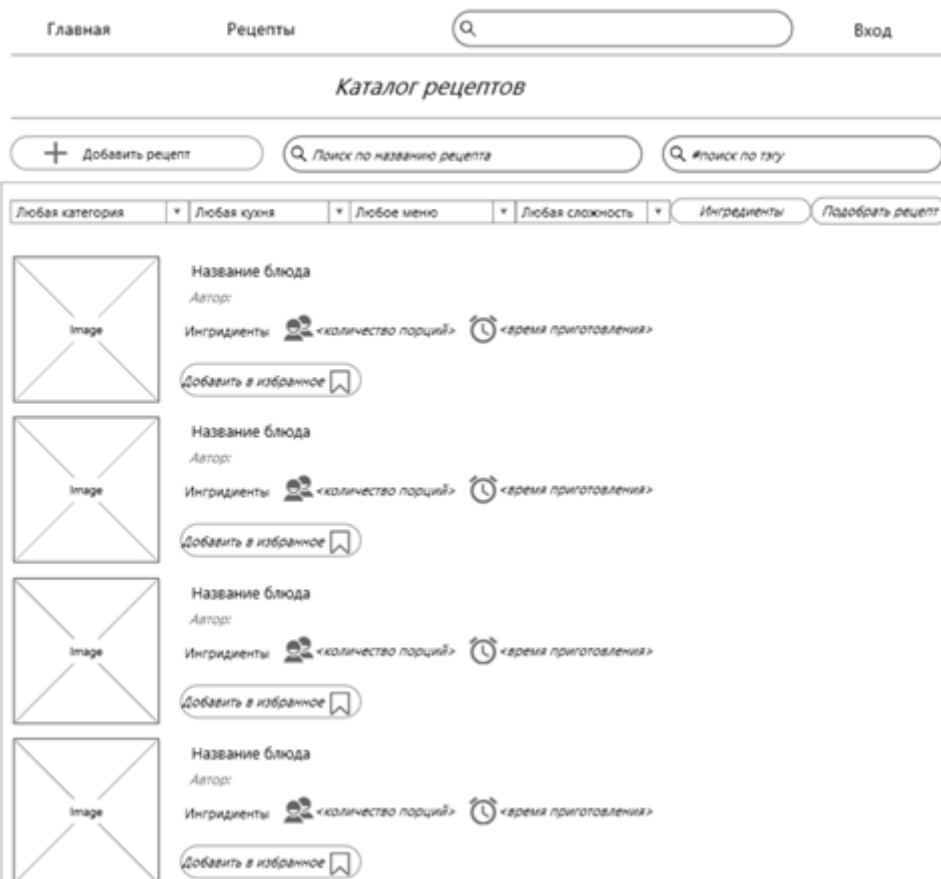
Главная Рецепты Вход

Каталог рецептов

Добавить рецепт

Поиск по названию рецепта

#поиск по тэгу

Любая категория

Любая кухня

Любое меню

Любая сложность

Ингредиенты

Подобрать рецепт

Image

Название блюда

Автор:

Ингридиенты <количество порций> <время приготовления>

Добавить в избранное

Image

Название блюда

Автор:

Ингридиенты <количество порций> <время приготовления>

Добавить в избранное

Image

Название блюда

Автор:

Ингридиенты <количество порций> <время приготовления>

Добавить в избранное

Image

Название блюда

Автор:

Ингридиенты <количество порций> <время приготовления>

Добавить в избранное